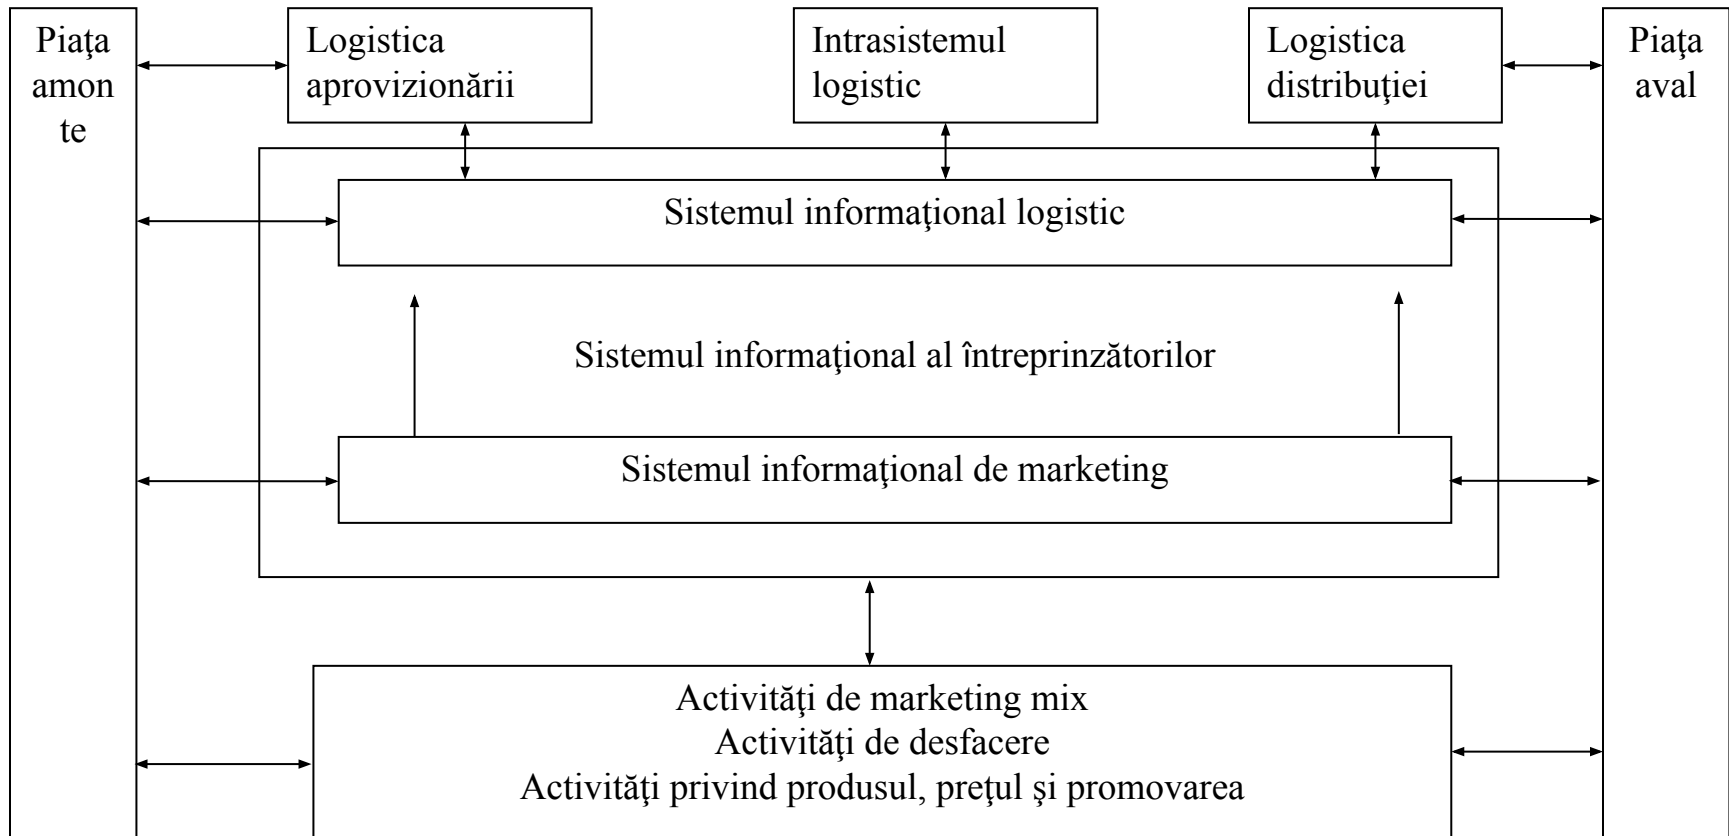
Piaţa amon te

Logistica aprovizionării

Intrasistemul logistic

Logistica distribuţiei

Piaţa aval

Sistemul informaţional logistic

Sistemul informaţional al întreprinzătorilor

Sistemul informaţional de marketing

Activităţi de marketing mix
Activităţi de desfacere
Activităţi privind produsul, preţul şi promovarea